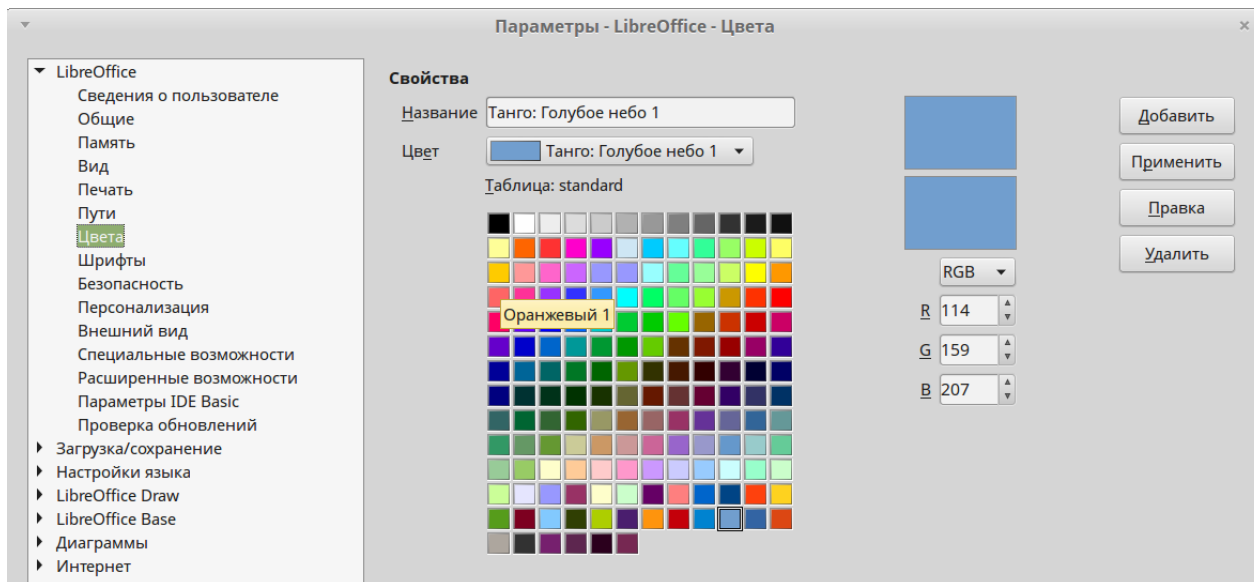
Параметры - LibreOffice - Цвета

LibreOffice
Сведения о пользователе
Общие
Память
Вид
Печать
Пути
Цвета
Шрифты
Безопасность
Персонализация
Внешний вид
Специальные возможности
Расширенные возможности
Параметры IDE Basic
Проверка обновлений
Загрузка/сохранение
Настройки языка
LibreOffice Draw
LibreOffice Base
Диаграммы
Интернет

Свойства
Название Танго: Голубое небо 1
Цвет Танго: Голубое небо 1
Таблица: standard
Оранжевый 1

RGB
R 114
G 159
B 207

Добавить
Применить
Правка
Удалить